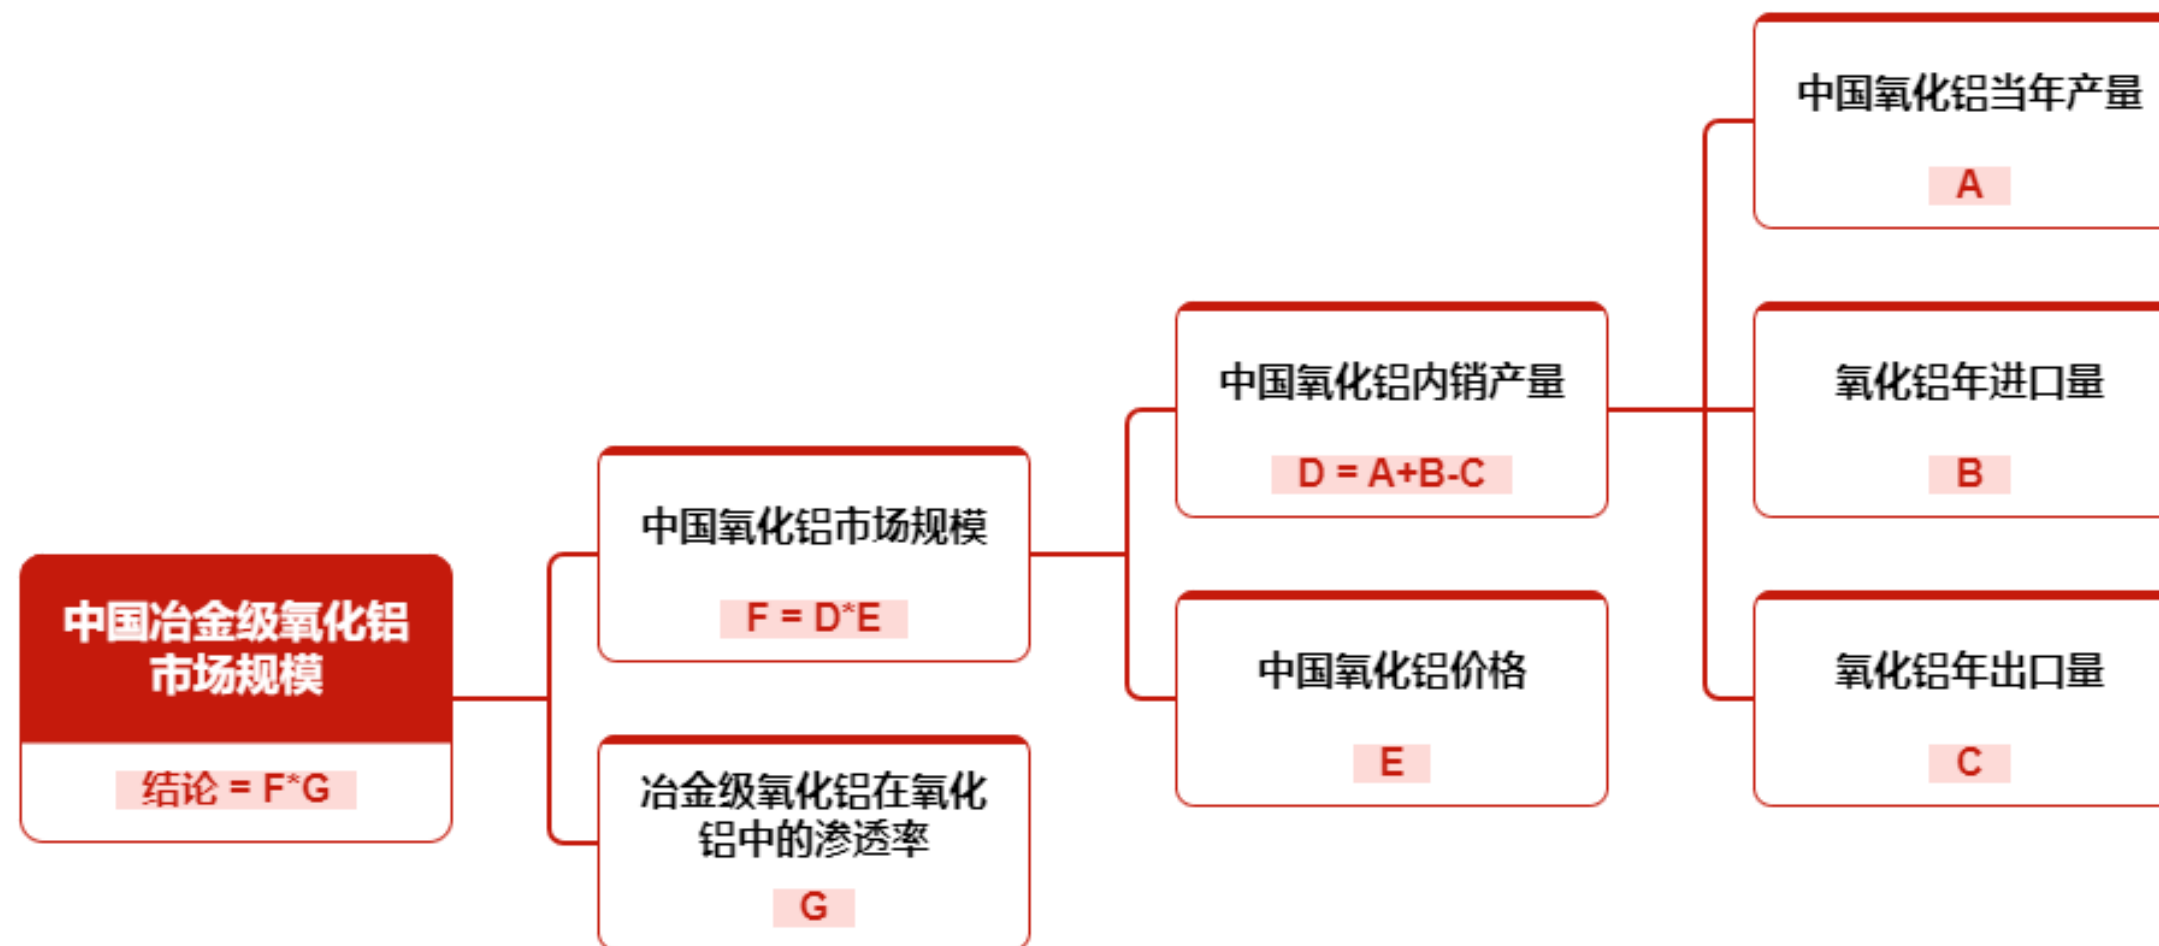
中国冶金级氧化铝市场规模

结论 = F*G

中国氧化铝市场规模

F = D*E

冶金级氧化铝在氧化铝中的渗透率

G

中国氧化铝内销产量

D = A+B-C

中国氧化铝价格

E

中国氧化铝当年产量

A

氧化铝年进口量

B

氧化铝年出口量

C